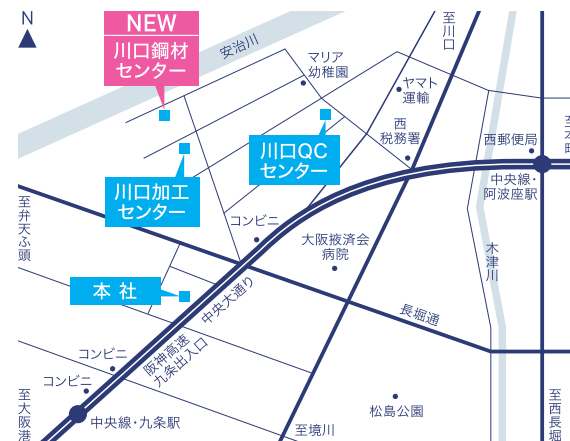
N

NEW
川口鋼材
センター

安治川

マリア
幼稚園

至川口

ヤマト
運輸

西
税務署

西郵便局

至
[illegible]

中央線・
阿波座駅

川口QC
センター

川口加工
センター

至弁天ふ頭

コンビニ

大阪掖済会
病院

木津川

本社

中央大通り

長堀通

阪神高速
九条出入口

コンビニ

コンビニ

至大阪港

中央線・九条駅

松島公園

至境川

至西長